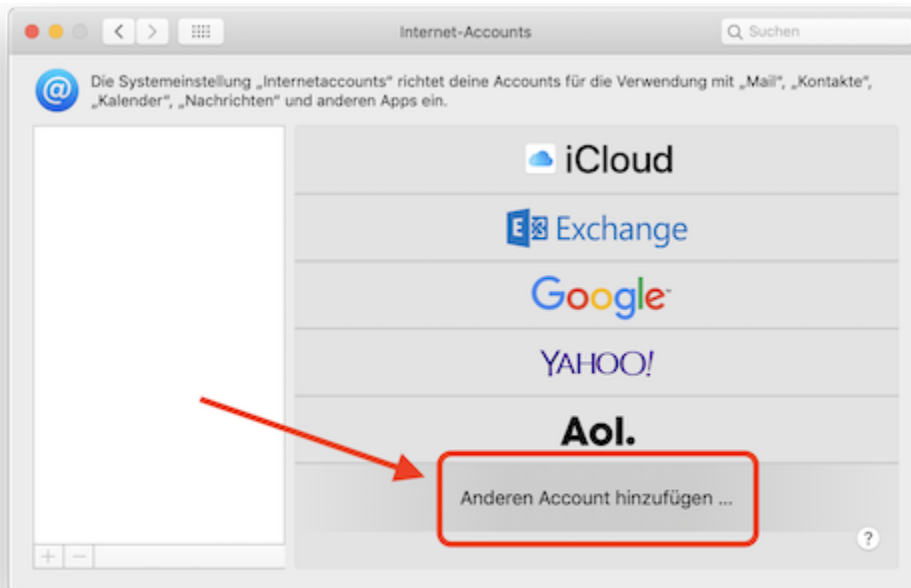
Internet-Accounts

Suchen

Die Systemeinstellung „Internetaccounts“ richtet deine Accounts für die Verwendung mit „Mail“, „Kontakte“, „Kalender“, „Nachrichten“ und anderen Apps ein.

iCloud

Exchange

Google

YAHOO!

Aol.

Anderen Account hinzufügen ...

+ −

?